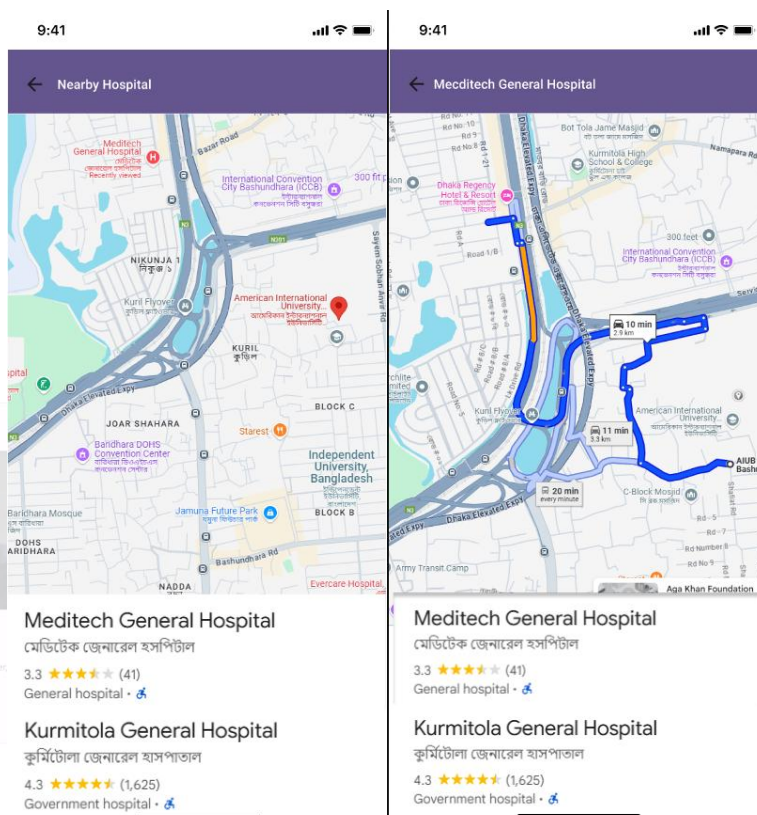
9:41

Nearby Hospital

Meditech General Hospital
মেডিটেক জেনারেল হসপিটাল
Recently viewed

Bazar Road

International Convention City Bashundhara (ICCB)
ইন্টারন্যাশনাল কনভেনশন সিটি বসুন্ধরা

300 ft

NIKUNJA 1
নিকুঞ্জ ১

Kuril Flyover

American International University...
আমেরিকান ইন্টারন্যাশনাল ইউনিভার্সিটি...

KURIL
কুড়িল

Sayem Sobhan Anvir Rd

spital

Dhaka Elevated Expy

JOAR SHAHARA

BLOCK C

Starest

Baridhara DOHS Convention Center

Independent University, Bangladesh

Baridhara Mosque

Jamuna Future Park
যমুনা ফিউচার পার্ক

BLOCK B

DOHS
ARIDHARA

Bashundhara Rd

NADDA

Evercare Hospital

Meditech General Hospital
মেডিটেক জেনারেল হসপিটাল
3.3 ★★★★★ (41)
General hospital · ♿

Kurmitola General Hospital
কুর্মিটোলা জেনারেল হাসপাতাল
4.3 ★★★★★ (1,625)
Government hospital · ♿

9:41

Mecditech General Hospital

Rd No 10

Bot Tola Jame Masjid

Namapara Rd

Kurmitola High School & College

Dhaka Regency Hotel & Resort

300 feet

International Convention City Bashundhara (ICCB)

Road 1/B

10 min
2.9 km

Dhaka Elevated Expy

Kuril Flyover

American International University...

11 min
3.3 km

AIUB
Bash

20 min
every minute

C-Block Mosjid

Rd - 5

Rd Number 8

Army Transit Camp

Aga Khan Foundation

Meditech General Hospital
মেডিটেক জেনারেল হসপিটাল
3.3 ★★★★★ (41)
General hospital · ♿

Kurmitola General Hospital
কুর্মিটোলা জেনারেল হাসপাতাল
4.3 ★★★★★ (1,625)
Government hospital · ♿